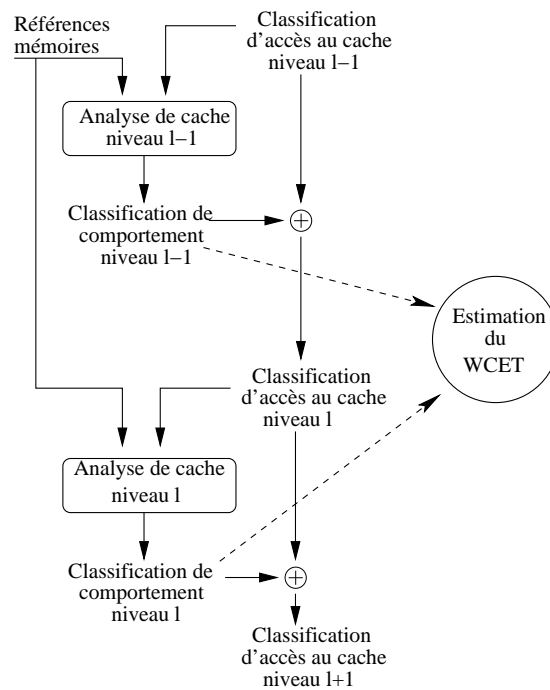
Références mémoires

Classification d'accès au cache niveau l−1

Analyse de cache niveau l−1

Classification de comportement niveau l−1

$\oplus$

Estimation du WCET

Classification d'accès au cache niveau l

Analyse de cache niveau l

Classification de comportement niveau l

$\oplus$

Classification d'accès au cache niveau l+1